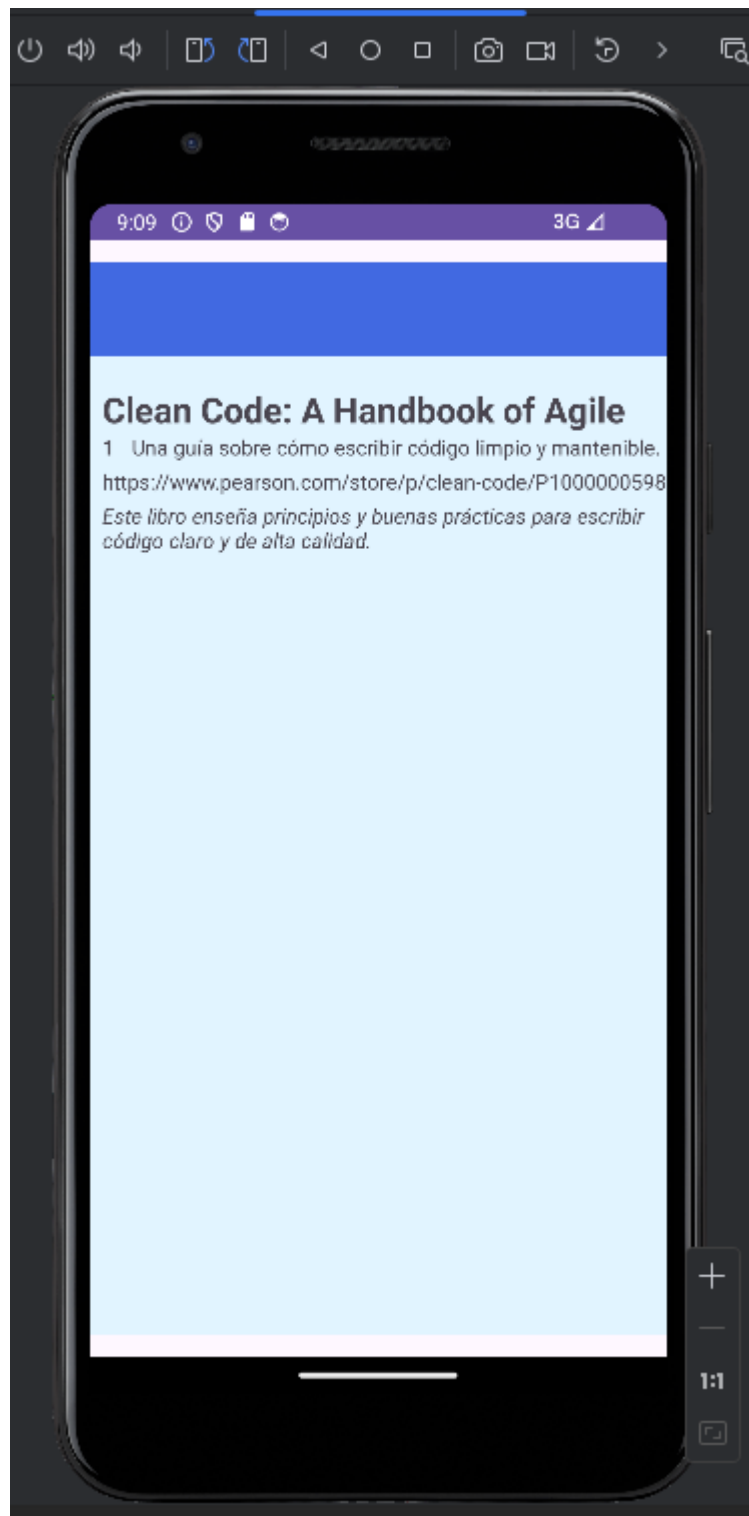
9:09

3G

Clean Code: A Handbook of Agile

1 Una guía sobre cómo escribir código limpio y mantenible.

https://www.pearson.com/store/p/clean-code/P1000000598

Este libro enseña principios y buenas prácticas para escribir código claro y de alta calidad.

+

—

1:1